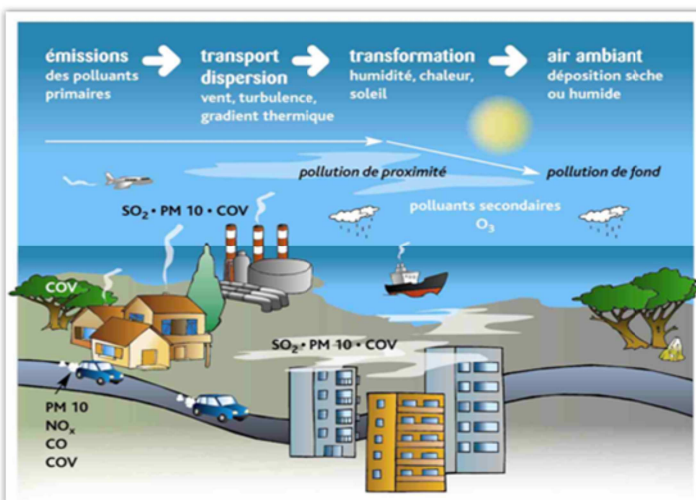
émissions des polluants primaires

transport dispersion vent, turbulence, gradient thermique

transformation humidité, chaleur, soleil

air ambiant déposition sèche ou humide

pollution de proximité

pollution de fond

$SO_2$ • PM 10 • COV

polluants secondaires $O_3$

COV

$SO_2$ • PM 10 • COV

PM 10
$NO_x$
CO
COV